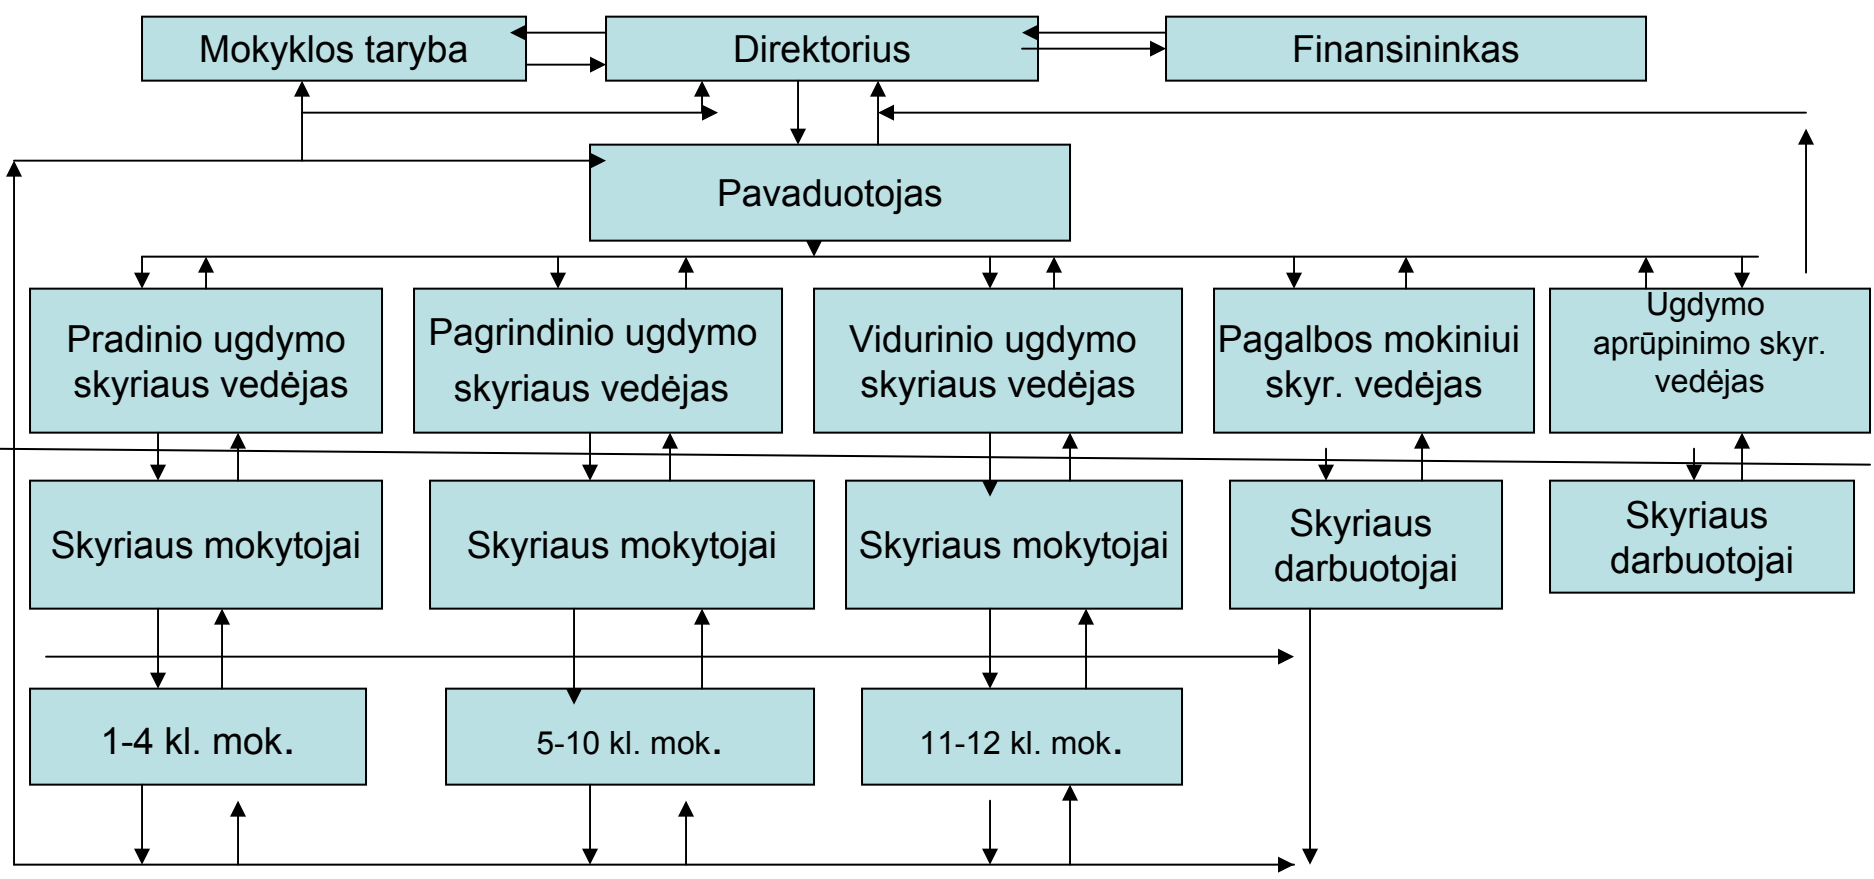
Mokyklos taryba

Direktorius

Finansininkas

Pavaduotojas

Pradinio ugdymo skyriaus vedėjas

Pagrindinio ugdymo skyriaus vedėjas

Vidurinio ugdymo skyriaus vedėjas

Pagalbos mokiniui skyr. vedėjas

Ugdymo aprūpinimo skyr. vedėjas

Skyriaus mokytojai

Skyriaus mokytojai

Skyriaus mokytojai

Skyriaus darbuotojai

Skyriaus darbuotojai

1-4 kl. mok.

5-10 kl. mok.

11-12 kl. mok.